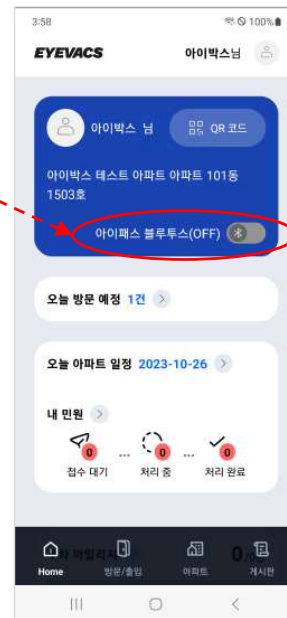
3:58 100%

EYEVACS 아이박스님

아이박스 님 QR 코드

아이박스 테스트 아파트 아파트 101동 1503호

아이패스 블루투스(OFF)

오늘 방문 예정 1건 >

오늘 아파트 일정 2023-10-26 >

내 민원 >

0 접수 대기 0 처리 중 0 처리 완료

Home 방문/출입 아파트 게시판